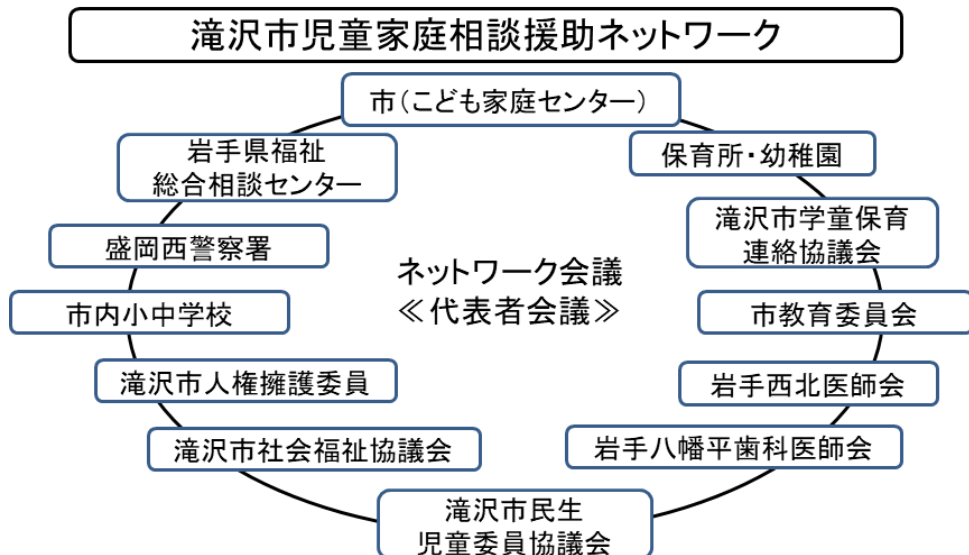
滝沢市児童家庭相談援助ネットワーク

市（こども家庭センター）

保育所・幼稚園

滝沢市学童保育連絡協議会

市教育委員会

岩手西北医師会

岩手八幡平歯科医師会

滝沢市民生児童委員協議会

滝沢市社会福祉協議会

滝沢市人権擁護委員

市内小中学校

盛岡西警察署

岩手県福祉総合相談センター

ネットワーク会議
≪代表者会議≫